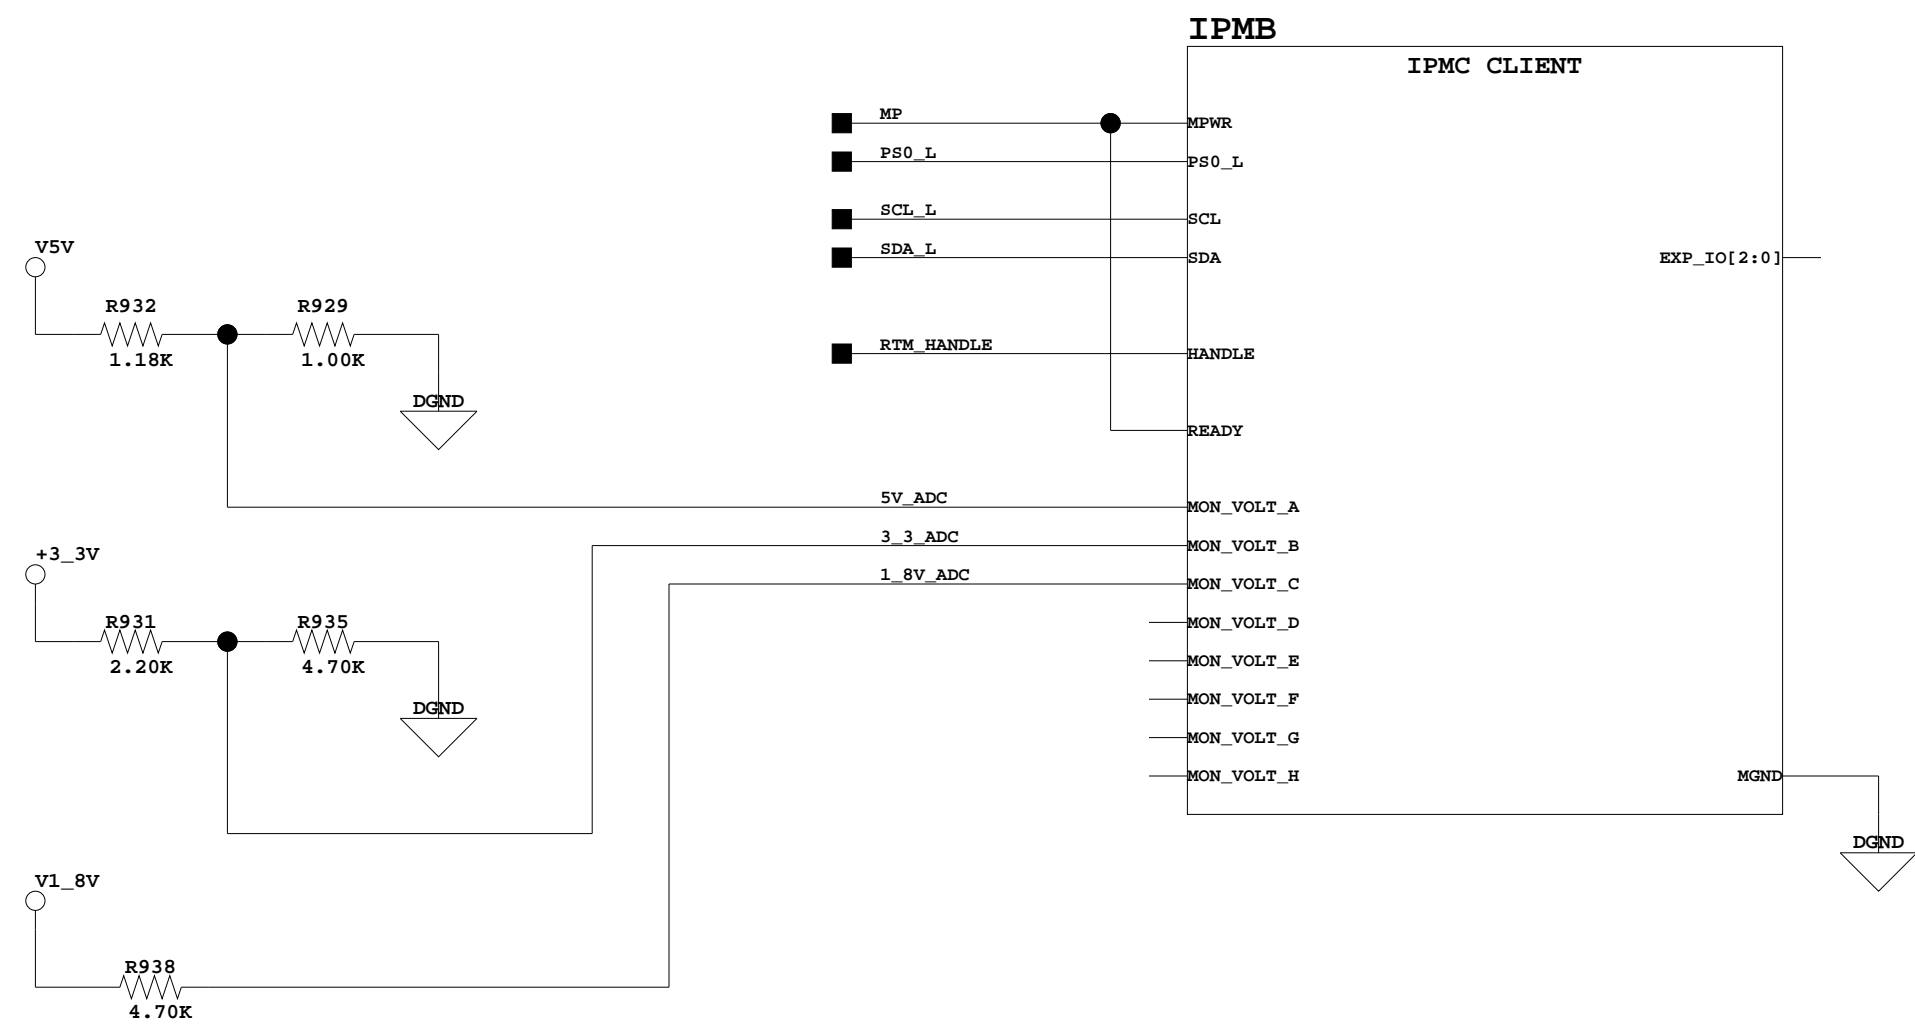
IPMB

IPMC CLIENT

MP
MPWR
PS0_L
PS0_L
SCL_L
SCL
SDA_L
SDA
EXP_IO[2:0]
RTM_HANDLE
HANDLE
READY

V5V
R932
1.18K
R929
1.00K
DGND

5V_ADC
MON_VOLT_A
3_3_ADC
MON_VOLT_B
1_8V_ADC
MON_VOLT_C
MON_VOLT_D
MON_VOLT_E
MON_VOLT_F
MON_VOLT_G
MON_VOLT_H
MGND
DGND

+3_3V
R931
2.20K
R935
4.70K
DGND

V1_8V
R938
4.70K